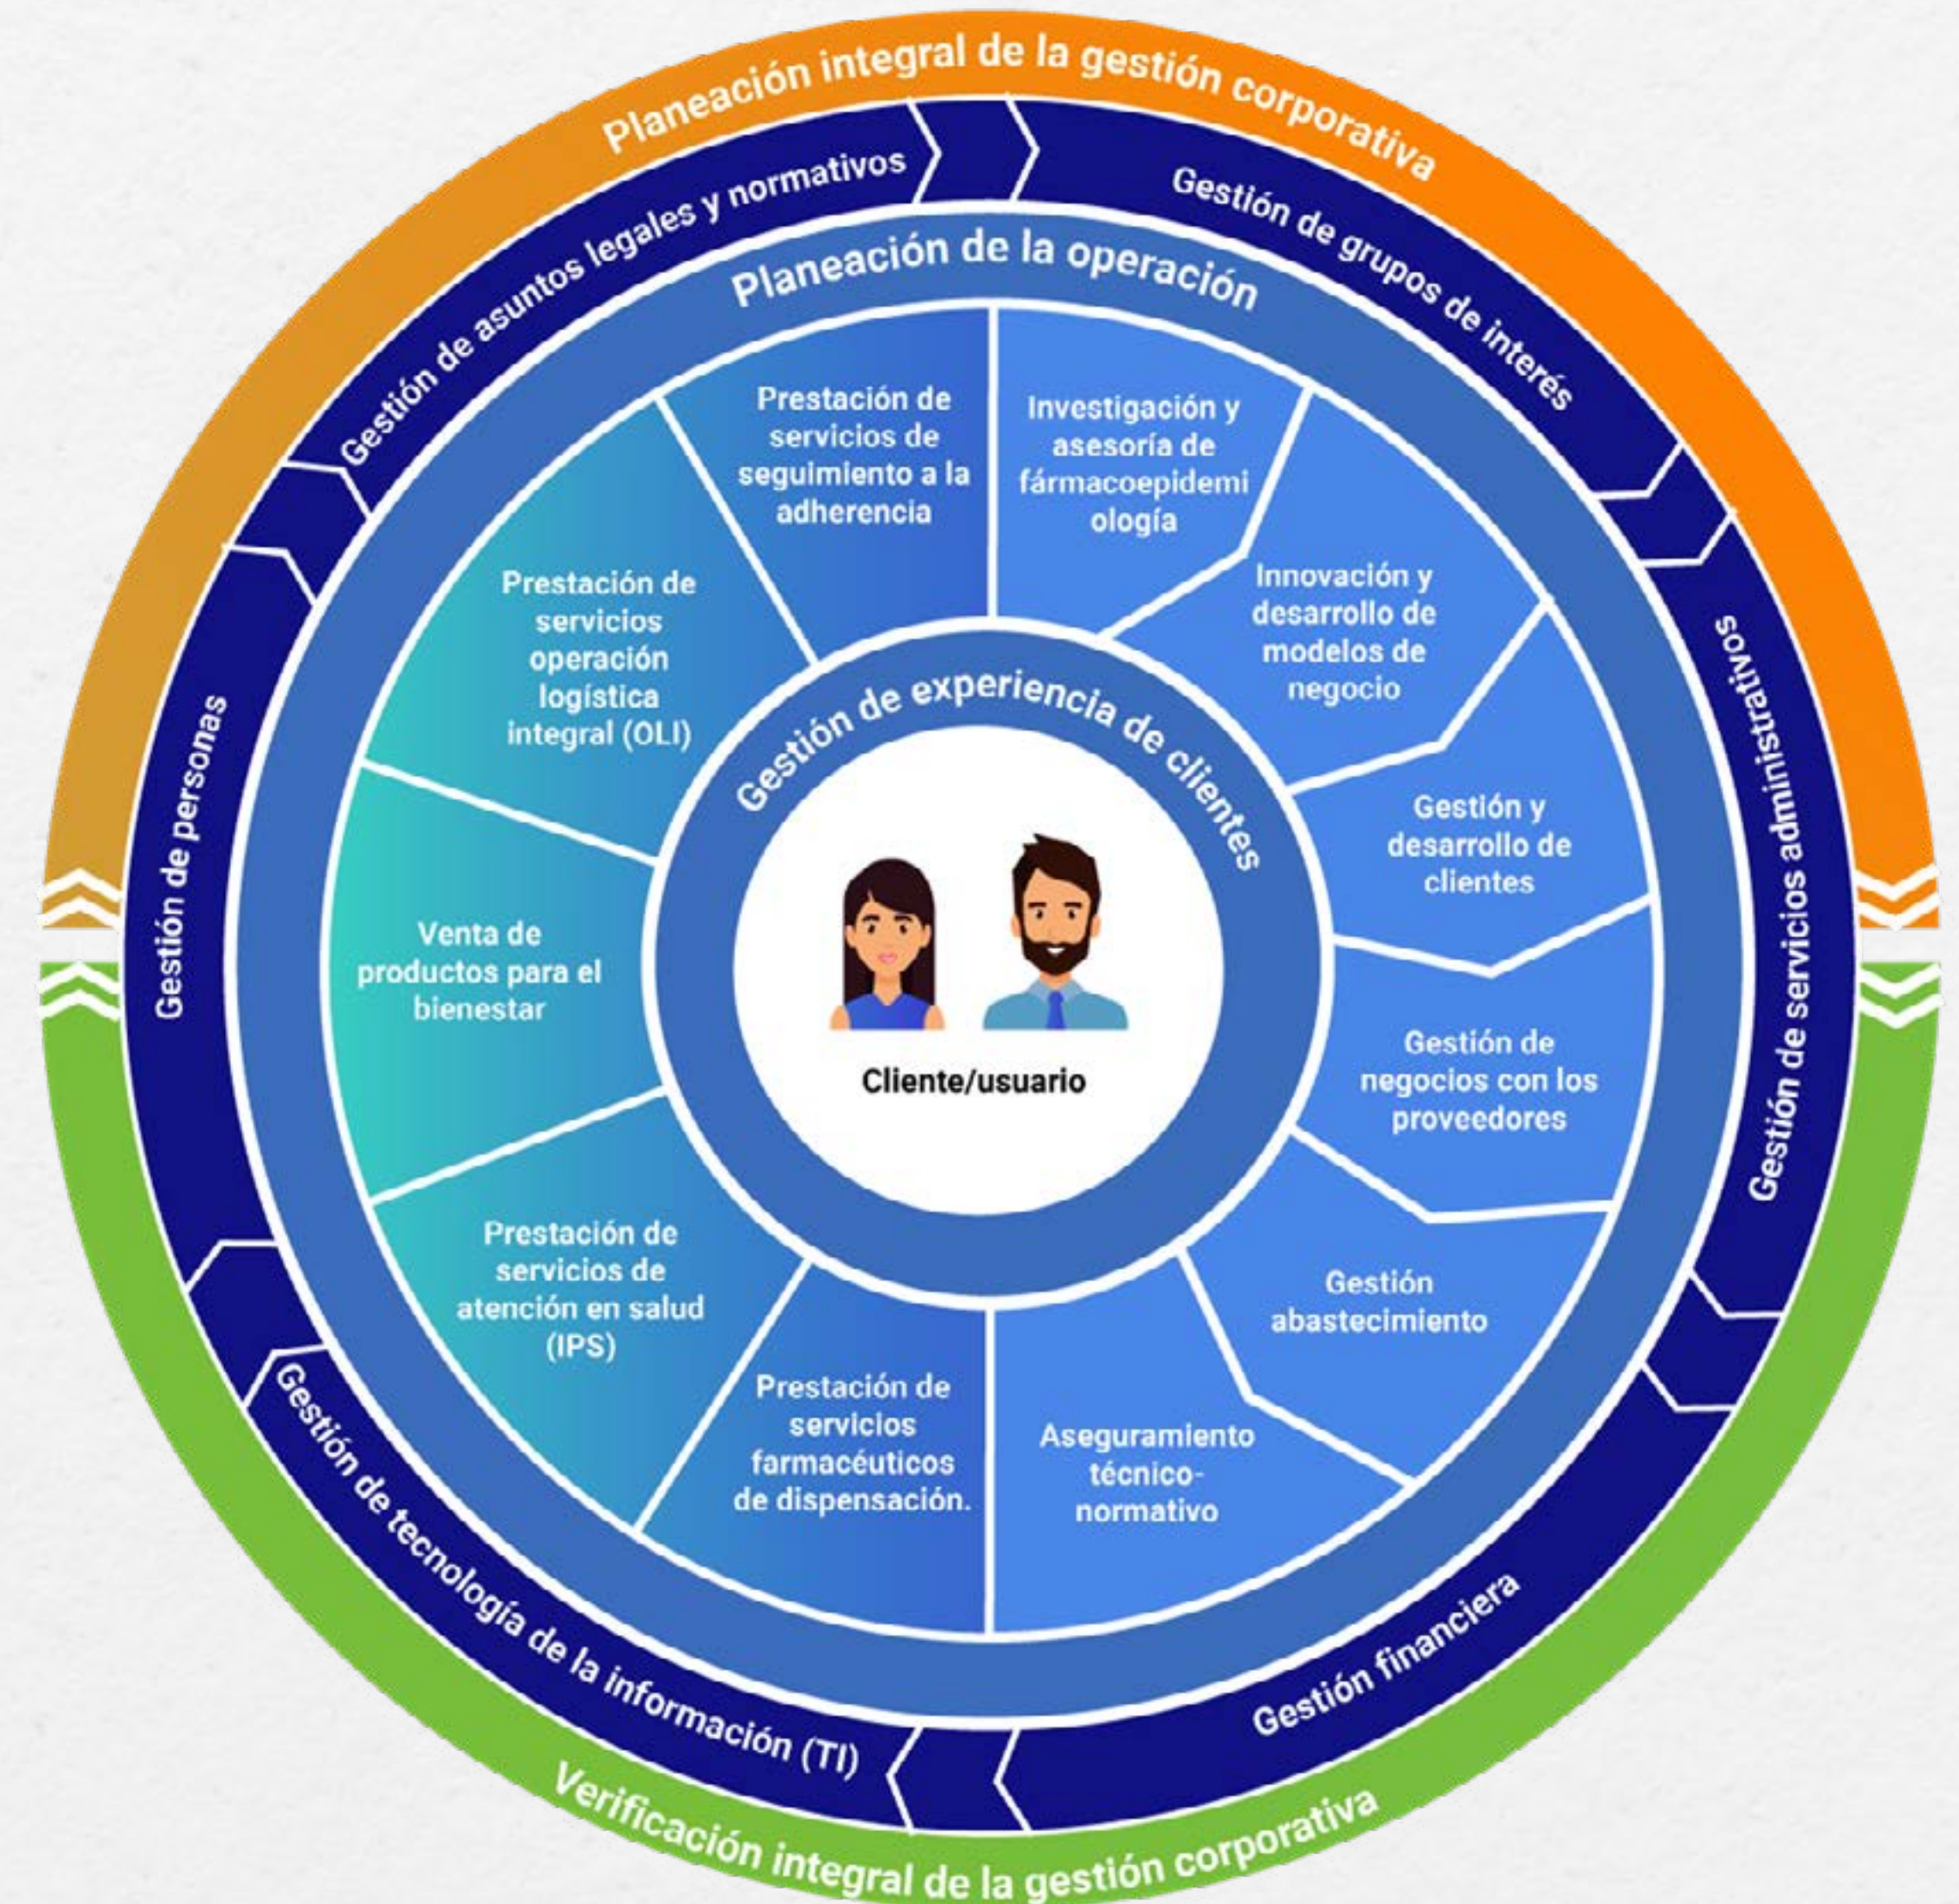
Planeación integral de la gestión corporativa

Gestión de asuntos legales y normativos

Gestión de grupos de interés

Gestión de personas

Gestión de servicios administrativos

Gestión de tecnología de la información (TI)

Gestión financiera

Verificación integral de la gestión corporativa

Planeación de la operación

Prestación de servicios de seguimiento a la adherencia

Investigación y asesoría de fármacoepidemiología

Innovación y desarrollo de modelos de negocio

Gestión y desarrollo de clientes

Gestión de negocios con los proveedores

Gestión abastecimiento

Aseguramiento técnico-normativo

Prestación de servicios farmacéuticos de dispensación.

Prestación de servicios de atención en salud (IPS)

Venta de productos para el bienestar

Prestación de servicios operación logística integral (OLI)

Gestión de experiencia de clientes

Cliente/usuario